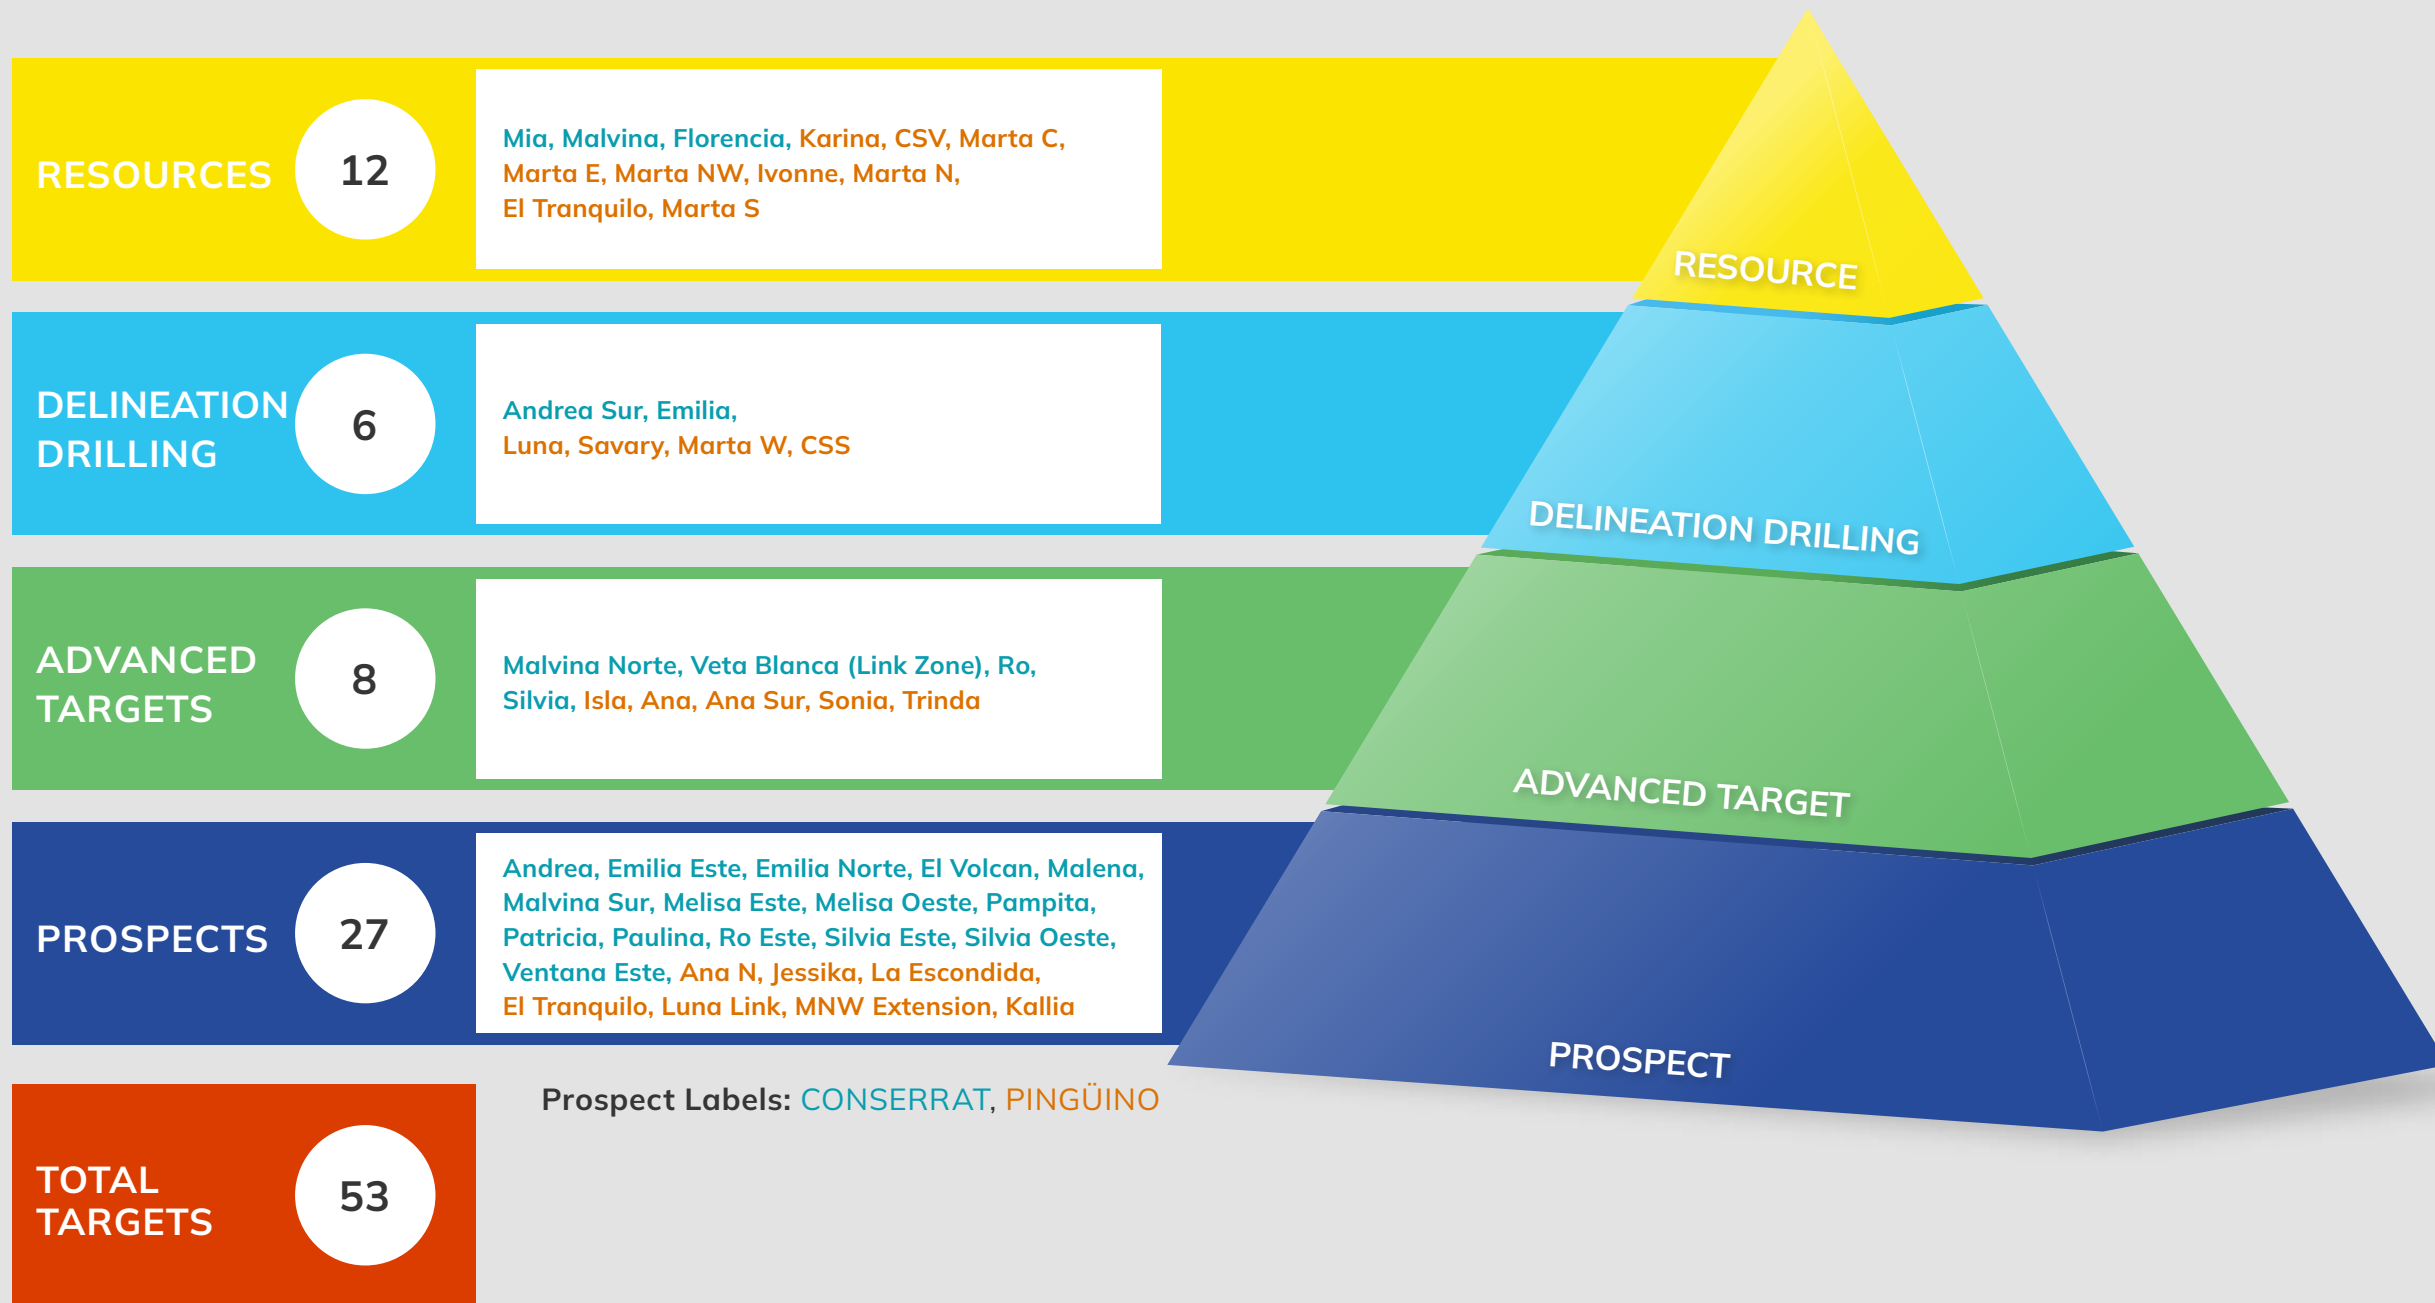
RESOURCES 12

Mia, Malvina, Florencia, Karina, CSV, Marta C, Marta E, Marta NW, Ivonne, Marta N, El Tranquilo, Marta S

DELINEATION DRILLING 6

Andrea Sur, Emilia, Luna, Savary, Marta W, CSS

ADVANCED TARGETS 8

Malvina Norte, Veta Blanca (Link Zone), Ro, Silvia, Isla, Ana, Ana Sur, Sonia, Trinda

PROSPECTS 27

Andrea, Emilia Este, Emilia Norte, El Volcan, Malena, Malvina Sur, Melisa Este, Melisa Oeste, Pampita, Patricia, Paulina, Ro Este, Silvia Este, Silvia Oeste, Ventana Este, Ana N, Jessika, La Escondida, El Tranquilo, Luna Link, MNW Extension, Kallia

TOTAL TARGETS 53

Prospect Labels: CONSERRAT, PINGÜINO

RESOURCE

DELINEATION DRILLING

ADVANCED TARGET

PROSPECT